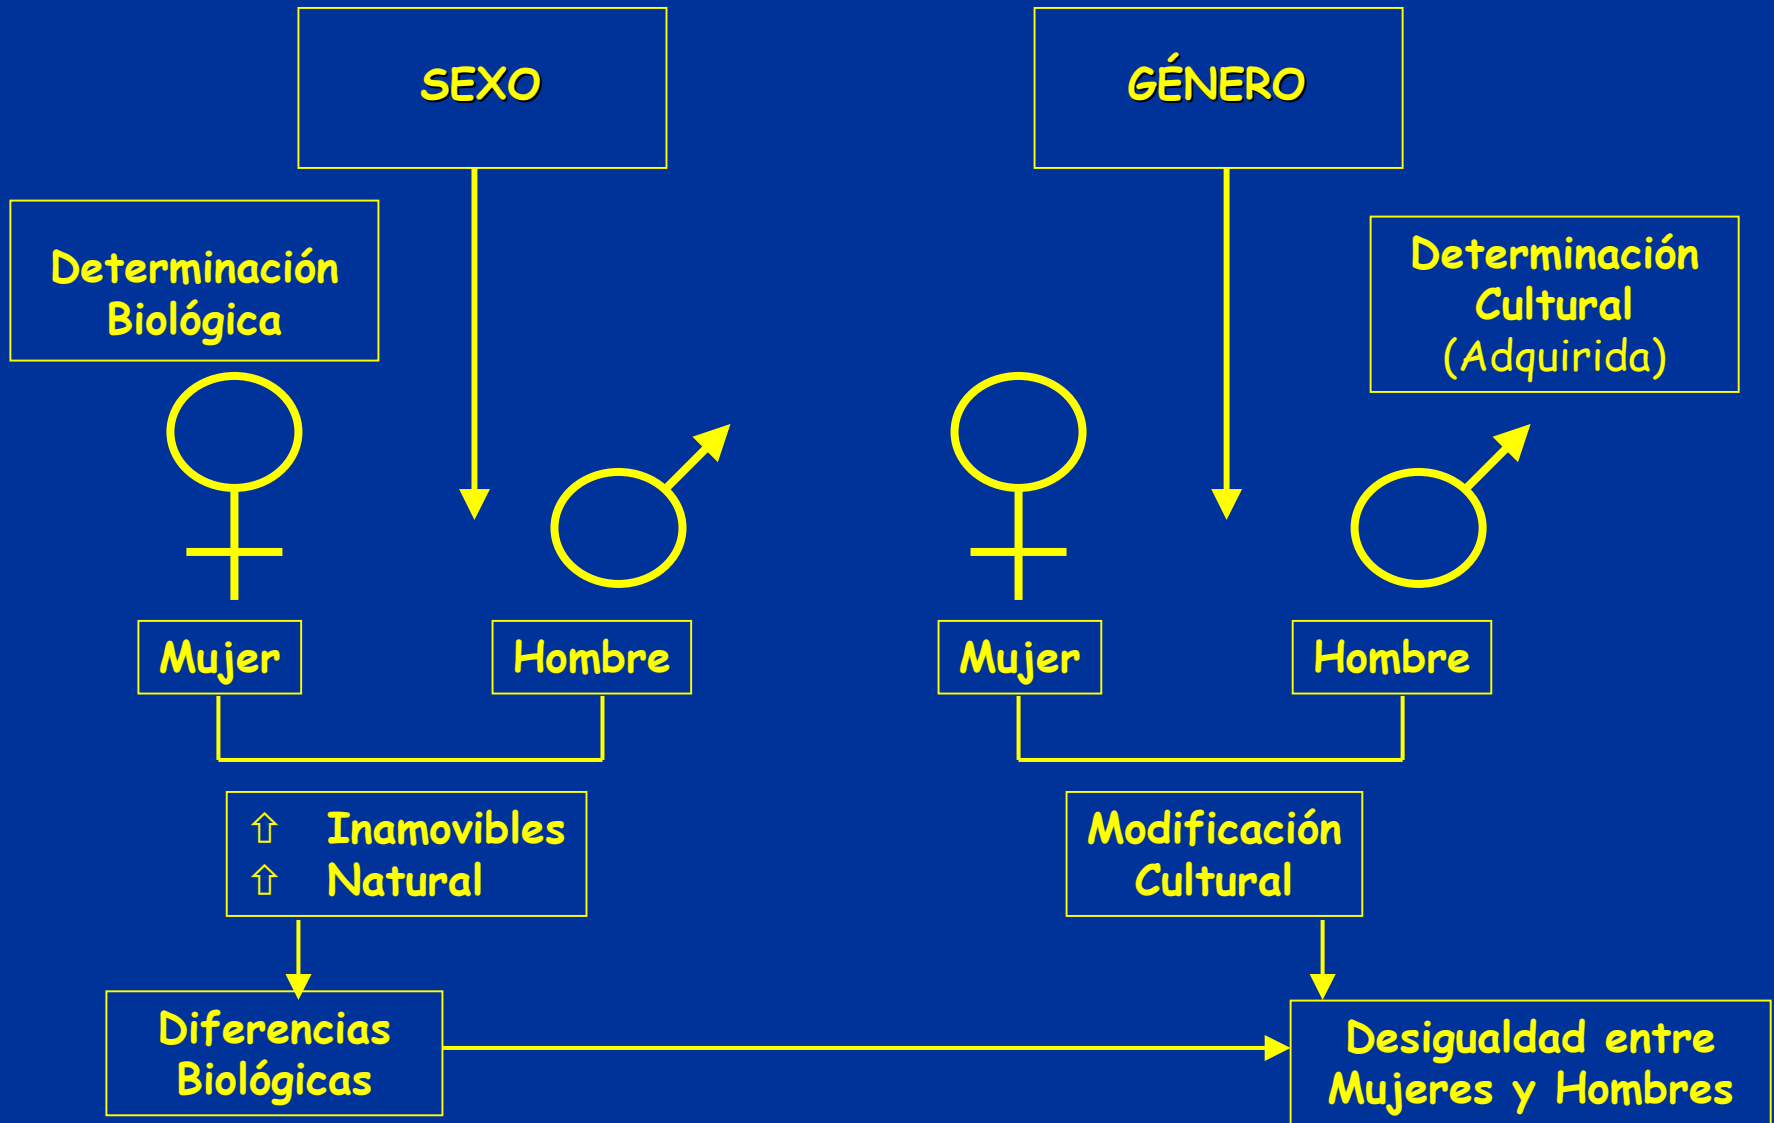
SEXO

GÉNERO

Determinación Biológica

Determinación Cultural (Adquirida)

Mujer

Hombre

Mujer

Hombre

⇧ Inamovibles
⇧ Natural

Modificación Cultural

Diferencias Biológicas

Desigualdad entre Mujeres y Hombres